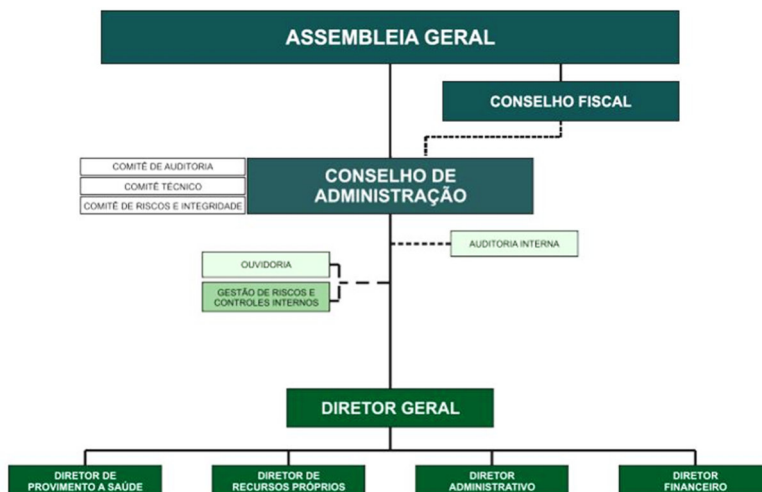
ASSEMBLEIA GERAL

CONSELHO FISCAL

COMITÊ DE AUDITORIA

COMITÊ TÉCNICO

COMITÊ DE RISCOS E INTEGRIDADE

CONSELHO DE ADMINISTRAÇÃO

AUDITORIA INTERNA

OUVIDORIA

GESTÃO DE RISCOS E CONTROLES INTERNOS

DIRETOR GERAL

DIRETOR DE PROVIMENTO A SAÚDE

DIRETOR DE RECURSOS PRÓPRIOS

DIRETOR ADMINISTRATIVO

DIRETOR FINANCEIRO